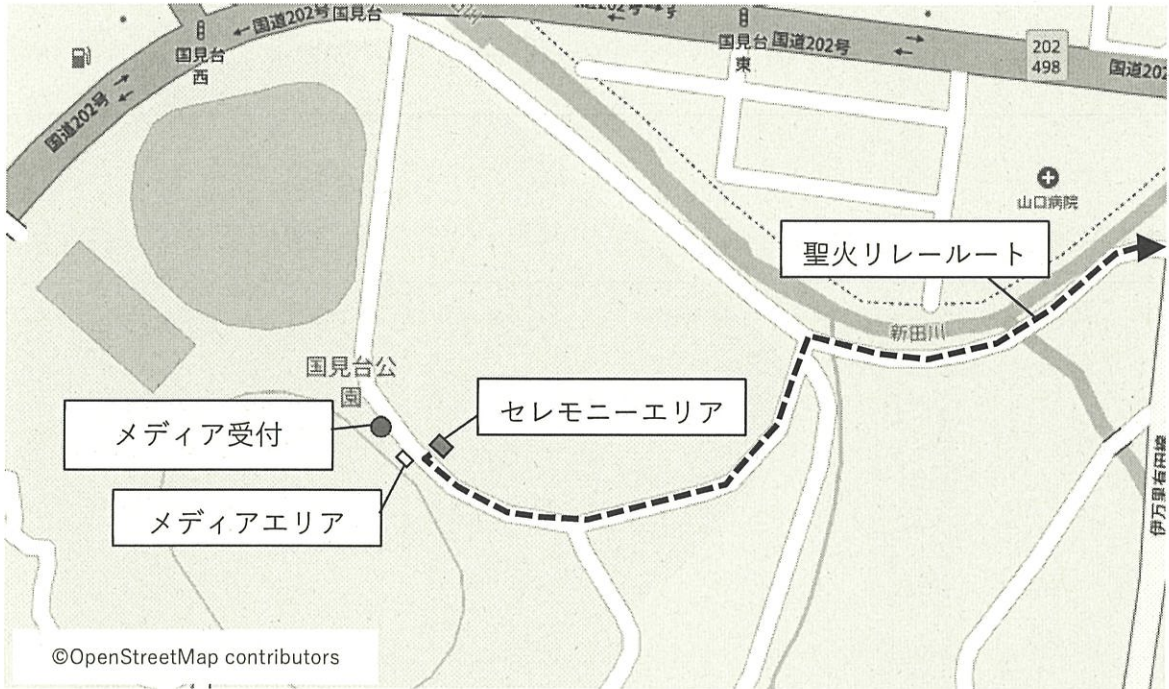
←国道202号 国見台
国道202号
国見台西
国道202号
国見台東
国道202号
202
498
国道20
山口病院
聖火リレールート
新田川
国見台公園
メディア受付
セレモニーエリア
メディアエリア
伊万里有田線
©OpenStreetMap contributors